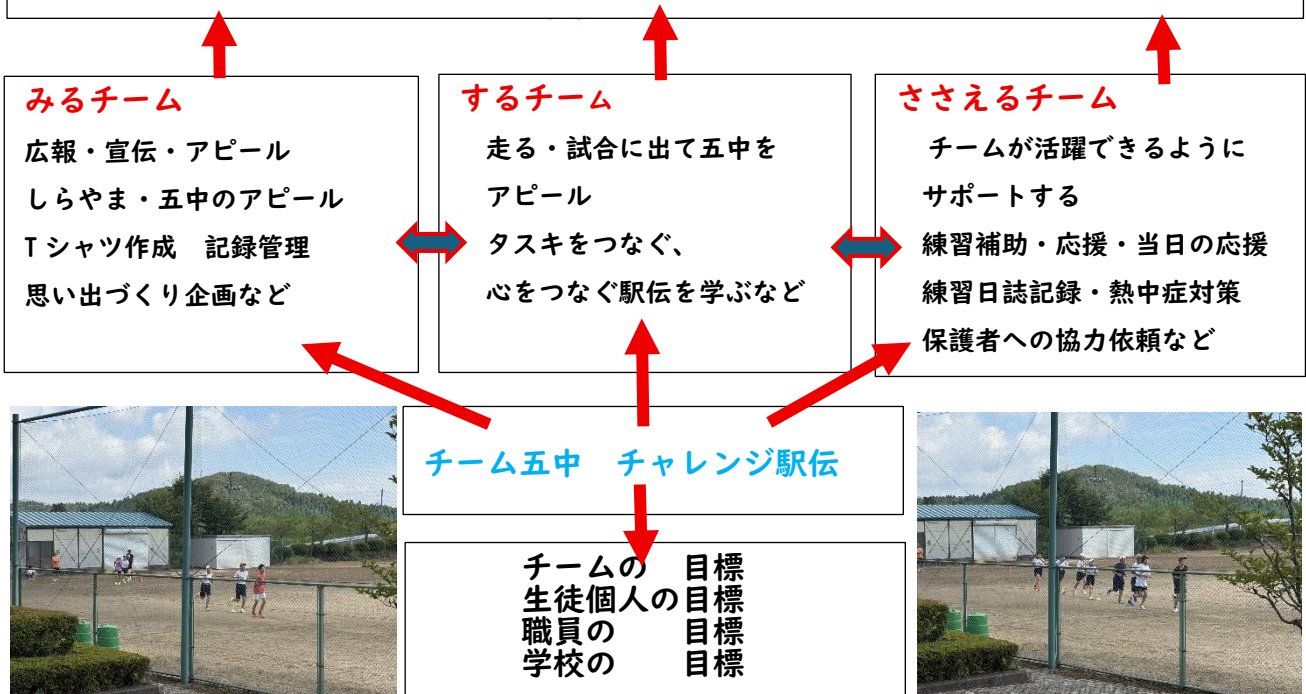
みるチーム
広報・宣伝・アピール
しらやま・五中のアピール
Tシャツ作成　記録管理
思い出づくり企画など

するチーム
走る・試合に出て五中をアピール
タスキをつなぐ、
心をつなぐ駅伝を学ぶなど

ささえるチーム
チームが活躍できるようにサポートする
練習補助・応援・当日の応援
練習日誌記録・熱中症対策
保護者への協力依頼など

チーム五中　チャレンジ駅伝

チームの　目標
生徒個人の目標
職員の　目標
学校の　目標